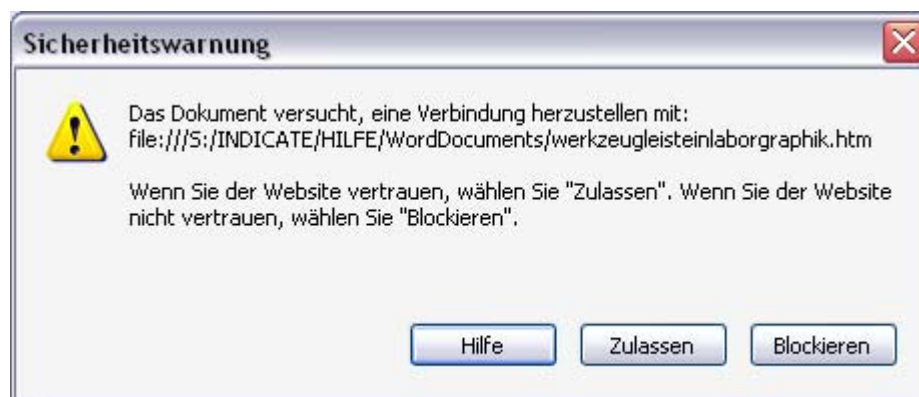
Sicherheitswarnung

Das Dokument versucht, eine Verbindung herzustellen mit: file:///S:/INDICATE/HILFE/WordDocuments/werkzeugleisteinlaborgraphik.htm

Wenn Sie der Website vertrauen, wählen Sie "Zulassen". Wenn Sie der Website nicht vertrauen, wählen Sie "Blockieren".

Hilfe

Zulassen

Blockieren